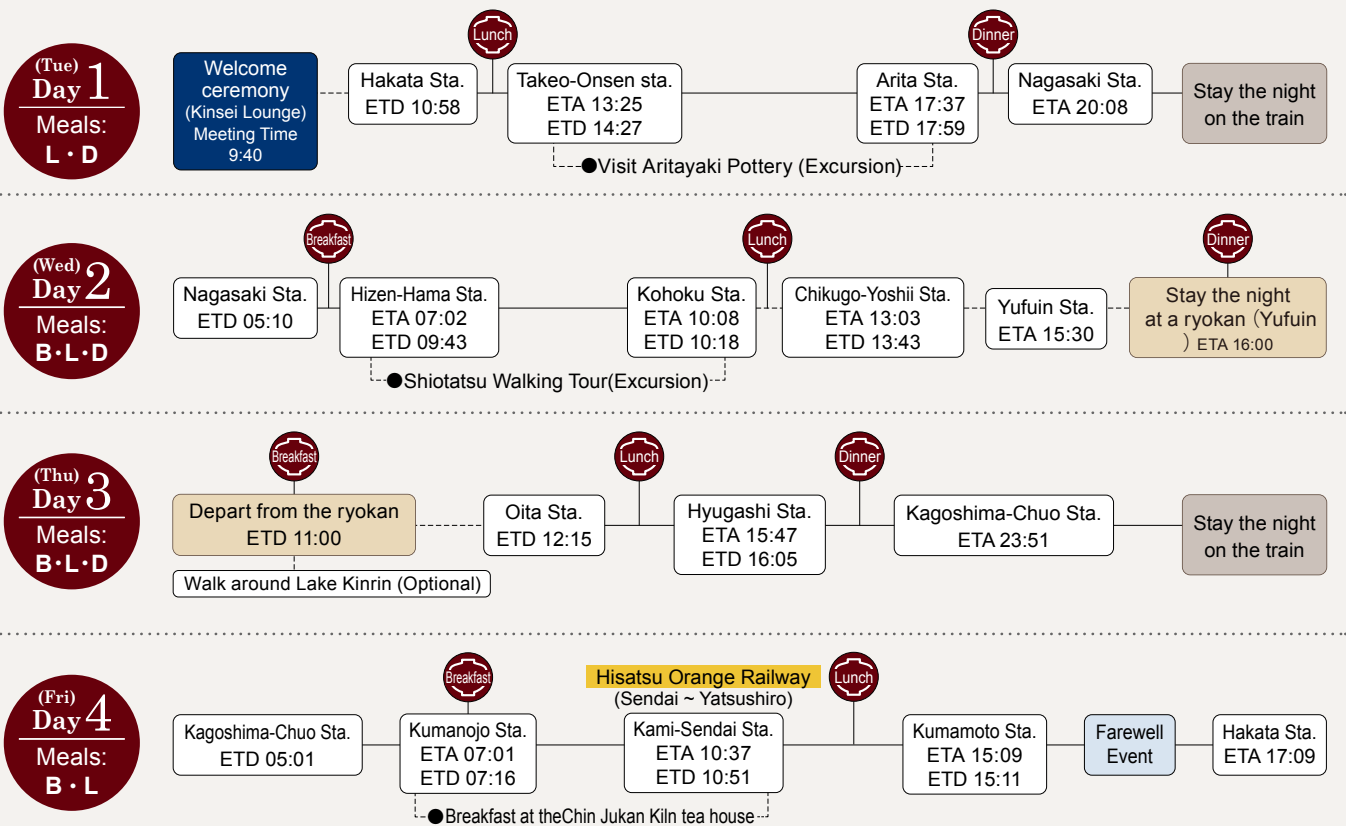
(Tue) Day 1
Meals:
L・D

Welcome ceremony
(Kinsei Lounge)
Meeting Time
9:40

Hakata Sta.
ETD 10:58

Lunch

Takeo-Onsen sta.
ETA 13:25
ETD 14:27

Arita Sta.
ETA 17:37
ETD 17:59

Dinner

Nagasaki Sta.
ETA 20:08

Stay the night on the train

●Visit Aritayaki Pottery (Excursion)

(Wed) Day 2
Meals:
B・L・D

Nagasaki Sta.
ETD 05:10

Breakfast

Hizen-Hama Sta.
ETA 07:02
ETD 09:43

Kohoku Sta.
ETA 10:08
ETD 10:18

Lunch

Chikugo-Yoshii Sta.
ETA 13:03
ETD 13:43

Yufuin Sta.
ETA 15:30

Dinner

Stay the night at a ryokan（Yufuin）ETA 16:00

●Shiotatsu Walking Tour(Excursion)

(Thu) Day 3
Meals:
B・L・D

Breakfast

Depart from the ryokan
ETD 11:00

Walk around Lake Kinrin (Optional)

Oita Sta.
ETD 12:15

Lunch

Hyugashi Sta.
ETA 15:47
ETD 16:05

Dinner

Kagoshima-Chuo Sta.
ETA 23:51

Stay the night on the train

(Fri) Day 4
Meals:
B・L

Kagoshima-Chuo Sta.
ETD 05:01

Breakfast

Kumanojo Sta.
ETA 07:01
ETD 07:16

Hisatsu Orange Railway
(Sendai ~ Yatsushiro)

Kami-Sendai Sta.
ETA 10:37
ETD 10:51

Lunch

Kumamoto Sta.
ETA 15:09
ETD 15:11

Farewell Event

Hakata Sta.
ETA 17:09

●Breakfast at theChin Jukan Kiln tea house